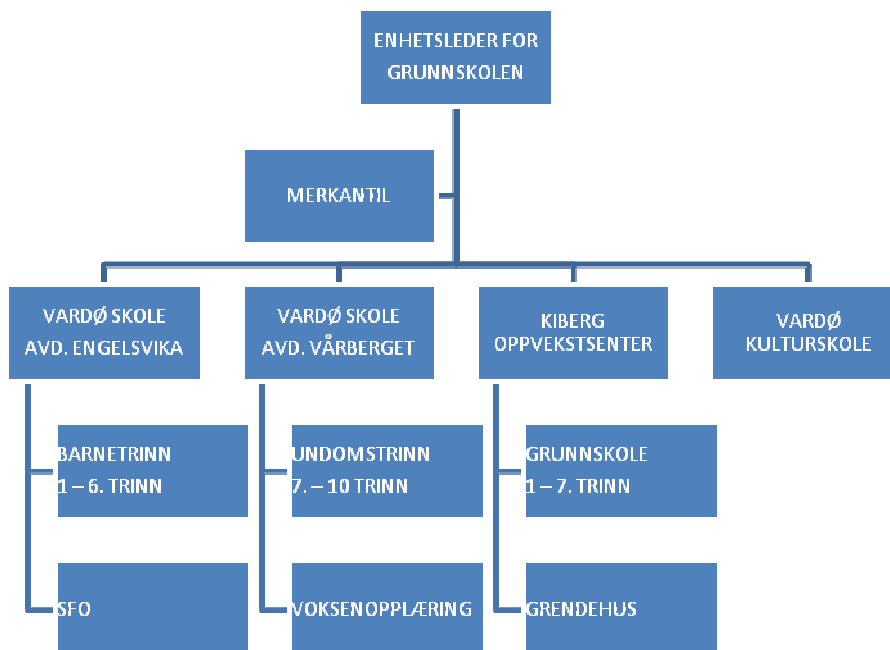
ENHETSLEDER FOR GRUNNSKOLEN

MERKANTIL

VARDØ SKOLE AVD. ENGELSVIKA

VARDØ SKOLE AVD. VÅRBERGET

KIBERG OPPVEKSTSENTER

VARDØ KULTURSKOLE

BARNETRINN 1 – 6. TRINN

SFO

UNDOMSTRINN 7. – 10 TRINN

VOKSENOPPLÆRING

GRUNNSKOLE 1 – 7. TRINN

GRENDEHUS